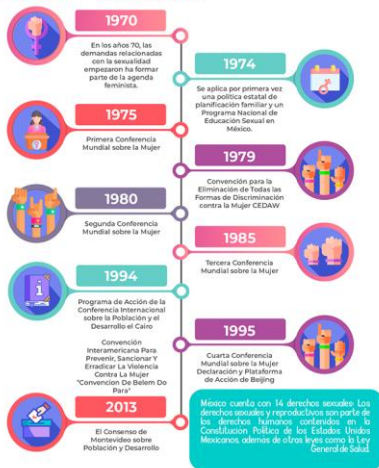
1970

En los años 70, las demandas relacionadas con la sexualidad empezaron ha formar parte de la agenda feminista.

1974

Se aplica por primera vez una política estatal de planificación familiar y un Programa Nacional de Educación Sexual en México.

1975

Primera Conferencia Mundial sobre la Mujer

1979

Convención para la Eliminación de Todas las Formas de Discriminación contra la Mujer CEDAW

1980

Segunda Conferencia Mundial sobre la Mujer

1985

Tercera Conferencia Mundial sobre la Mujer

1994

Programa de Acción de la Conferencia Internacional sobre la Población y el Desarrollo el Cairo

Convención Interamericana Para Prevenir, Sancionar Y Erradicar La Violencia Contra La Mujer "Convencion De Belem Do Para"

1995

Cuarta Conferencia Mundial sobre la Mujer Declaración y Plataforma de Acción de Beijing

2013

El Consenso de Montevideo sobre Población y Desarrollo

México cuenta con 14 derechos sexuales. Los derechos sexuales y reproductivos son parte de los derechos humanos contenidos en la Constitución Política de los Estados Unidos Mexicanos, ademas de otras leyes como la Ley General de Salud.